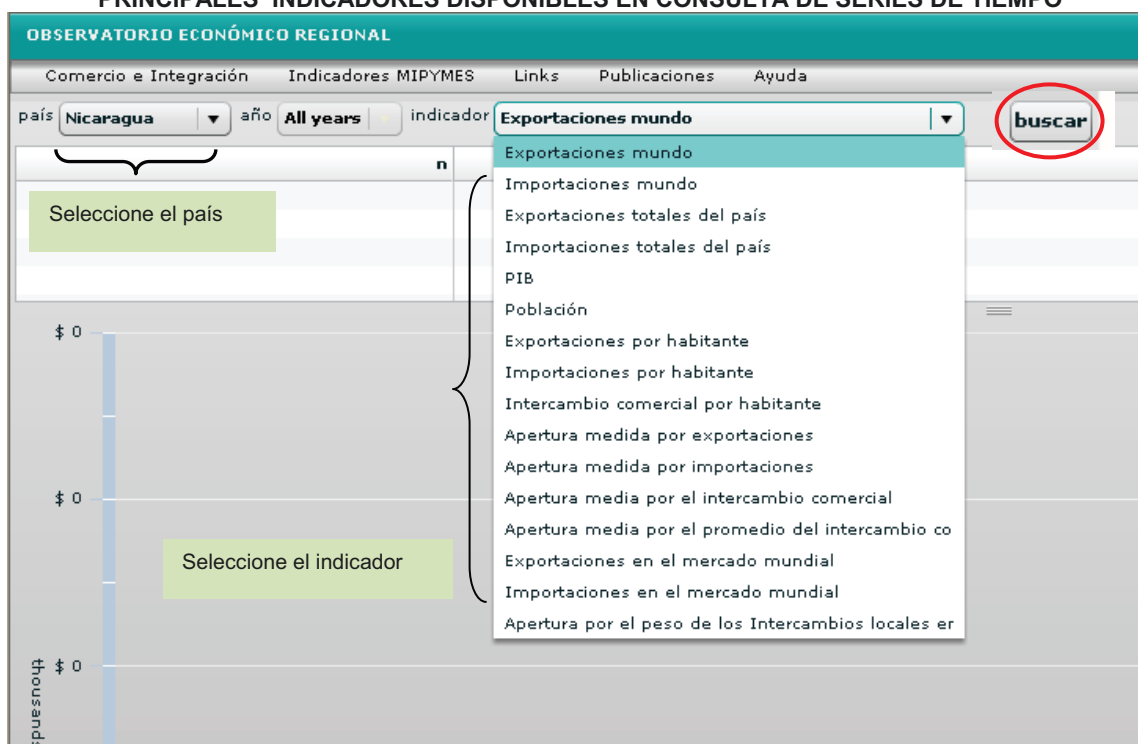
PRINCIPALES INDICADORES DISPONIBLES EN CONSULTA DE SERIES DE TIEMPO

OBSERVATORIO ECONÓMICO REGIONAL

Comercio e Integración Indicadores MIPYMES Links Publicaciones Ayuda

país Nicaragua año All years indicador Exportaciones mundo buscar

n

Seleccione el país

Exportaciones mundo
Importaciones mundo
Exportaciones totales del país
Importaciones totales del país
PIB
Población
Exportaciones por habitante
Importaciones por habitante
Intercambio comercial por habitante
Apertura medida por exportaciones
Apertura medida por importaciones
Apertura media por el intercambio comercial
Apertura media por el promedio del intercambio co
Exportaciones en el mercado mundial
Importaciones en el mercado mundial
Apertura por el peso de los Intercambios locales er

Seleccione el indicador

$ 0
$ 0
$ 0
thousands